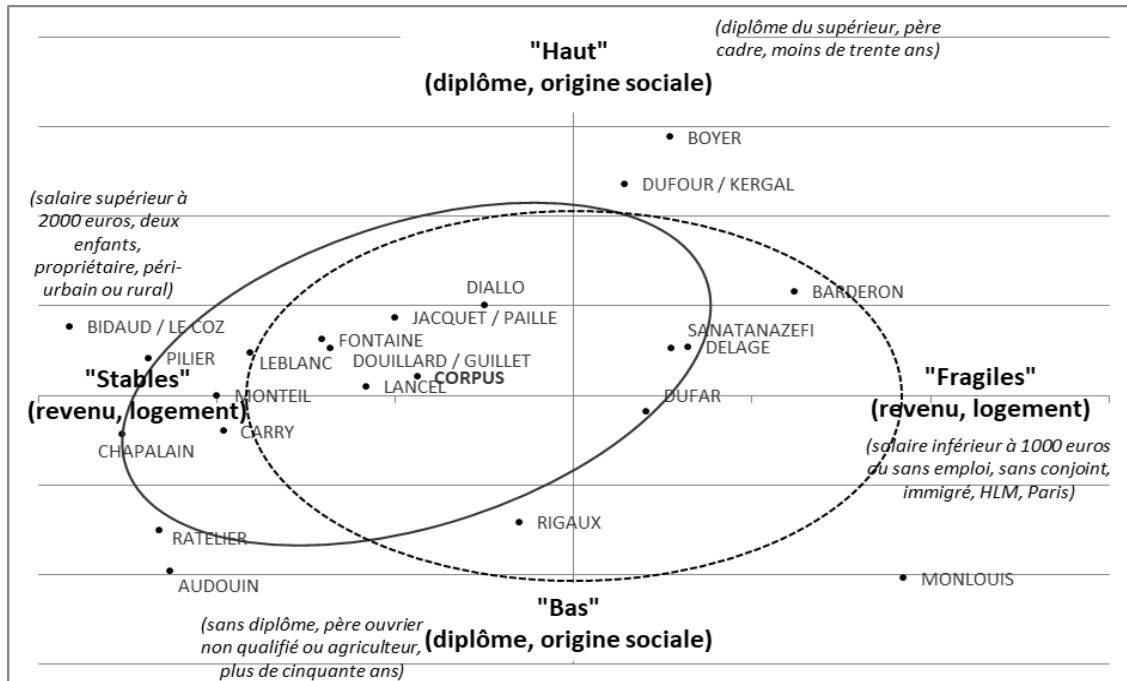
"Haut"
(diplôme, origine sociale)

(diplôme du supérieur, père cadre, moins de trente ans)

BOYER

DUFOUR / KERGAL

(salaire supérieur à 2000 euros, deux enfants, propriétaire, périurbain ou rural)

DIALLO

BARDERON

BIDAUD / LE COZ

JACQUET / PAILLE

SANATANAZEFI

FONTAINE

DELAGE

PILIER

LEBLANC

DOUILLARD / GUILLET

"Stables"
(revenu, logement)

CORPUS

LANCEL

"Fragiles"
(revenu, logement)

MONTEIL

DUFAR

CARRY

CHAPALAIN

(salaire inférieur à 1000 euros ou sans emploi, sans conjoint, immigré, HLM, Paris)

RIGAUX

RATELIER

AUDOUIN

MONLOUIS

"Bas"
(diplôme, origine sociale)

(sans diplôme, père ouvrier non qualifié ou agriculteur, plus de cinquante ans)